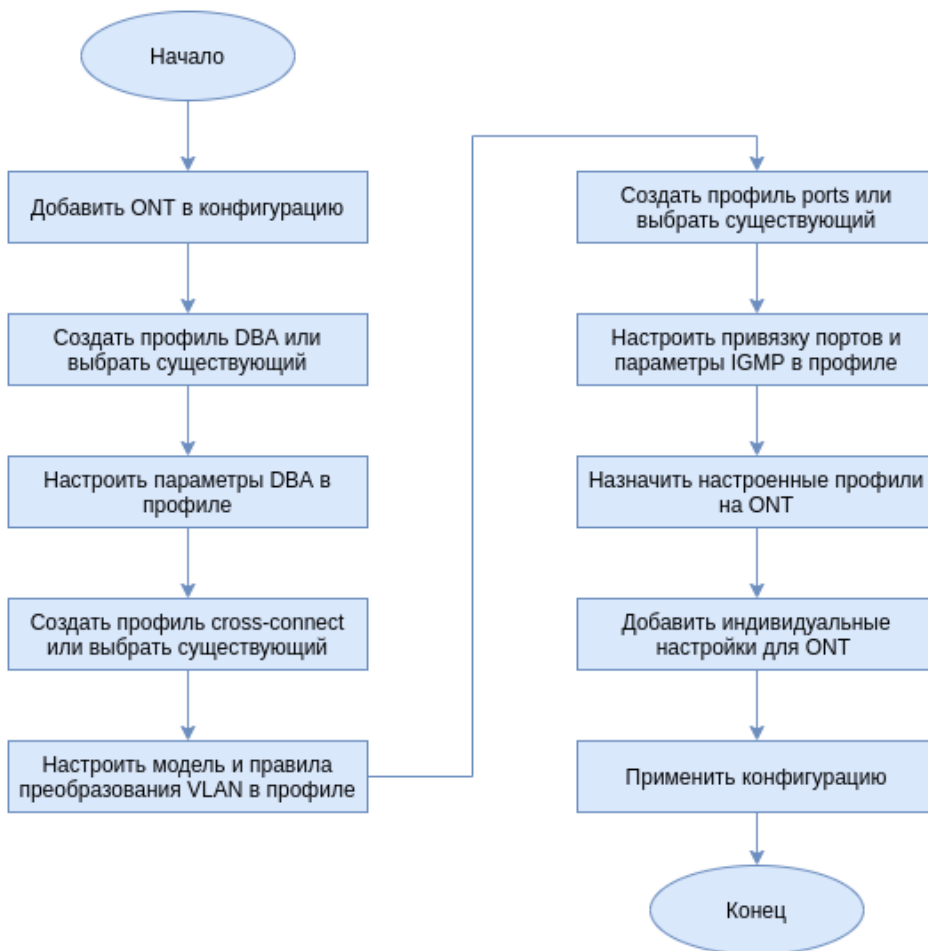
Начало

Добавить ONT в конфигурацию

Создать профиль DBA или выбрать существующий

Настроить параметры DBA в профиле

Создать профиль cross-connect или выбрать существующий

Настроить модель и правила преобразования VLAN в профиле

Создать профиль ports или выбрать существующий

Настроить привязку портов и параметры IGMP в профиле

Назначить настроенные профили на ONT

Добавить индивидуальные настройки для ONT

Применить конфигурацию

Конец